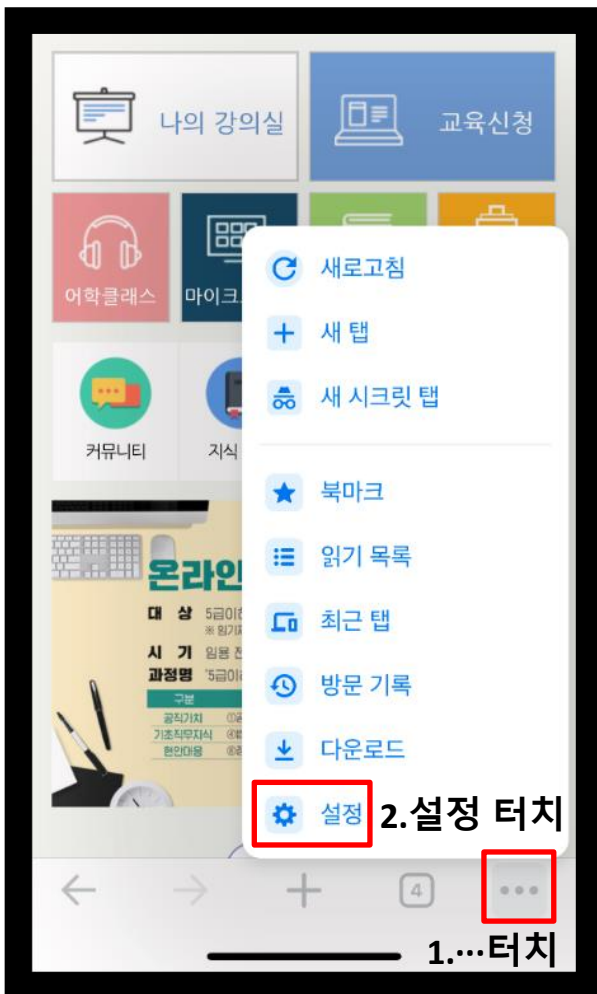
나의 강의실

교육신청

어학클래스

마이크

커뮤니티

지식

온라인

대 상 5급이

시 기 임용 전

과정명 '5급이

구분

공직가치

기초직무지식

현안이슈

새로고침

새 탭

새 시크릿 탭

북마크

읽기 목록

최근 탭

방문 기록

다운로드

설정

2.설정 터치

4

1.…터치